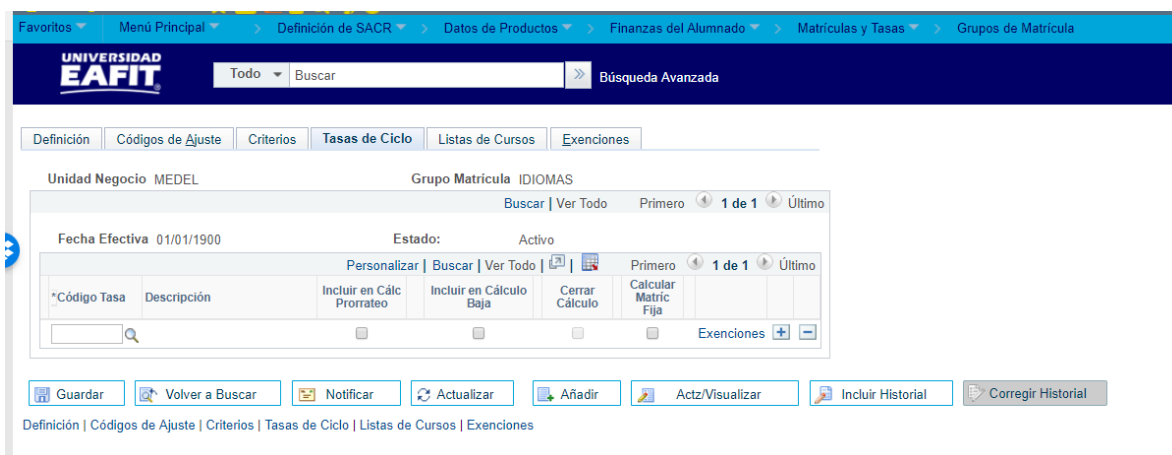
Favoritos Menú Principal > Definición de SACR > Datos de Productos > Finanzas del Alumnado > Matrículas y Tasas > Grupos de Matrícula

UNIVERSIDAD EAFIT

Todo Buscar Búsqueda Avanzada

Definición | Códigos de Ajuste | Criterios | Tasas de Ciclo | Listas de Cursos | Exenciones

Unidad Negocio MEDEL Grupo Matrícula IDIOMAS

Buscar | Ver Todo Primero 1 de 1 Último

Fecha Efectiva 01/01/1900 Estado: Activo

Personalizar | Buscar | Ver Todo | Primero 1 de 1 Último

| *Código Tasa | Descripción | Incluir en Cálc Prorrateo | Incluir en Cálculo Baja | Cerrar Cálculo | Calcular Matríc Fija | |
|---|---|---|---|---|---|---|
| | | | | | | Exenciones + − |

Guardar | Volver a Buscar | Notificar | Actualizar | Añadir | Actz/Visualizar | Incluir Historial | Corregir Historial

Definición | Códigos de Ajuste | Criterios | Tasas de Ciclo | Listas de Cursos | Exenciones